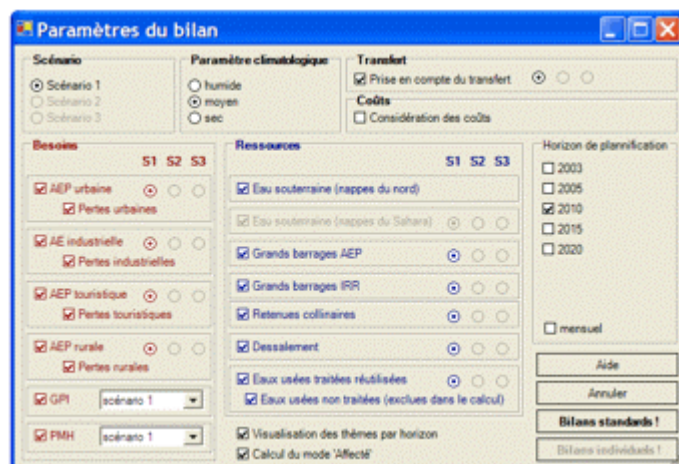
Paramètres du bilan

Scénario
Scénario 1
Scénario 2
Scénario 3

Paramètre climatologique
humide
moyen
sec

Transfert
Prise en compte du transfert

Coûts
Considération des coûts

Besoins
S1 S2 S3
AEP urbaine
Pertes urbaines
AE industrielle
Pertes industrielles
AEP touristique
Pertes touristiques
AEP rurale
Pertes rurales
GPI scénario 1
PMH scénario 1

Ressources
S1 S2 S3
Eau souterraine (nappes du nord)
Eau souterraine (nappes du Sahara)
Grands barrages AEP
Grands barrages IRR
Retenues collinaires
Dessalement
Eaux usées traitées réutilisées
Eaux usées non traitées (exclues dans le calcul)

Visualisation des thèmes par horizon
Calcul du mode 'Affecté'

Horizon de plannification
2003
2005
2010
2015
2020
mensuel

Aide
Annuler
Bilans standards !
Bilans individuels !